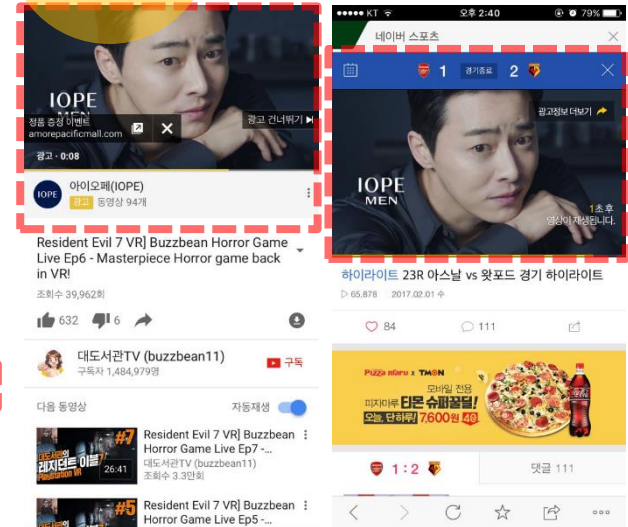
IOPE
MEN

정품 증정 이벤트
amorepacificmall.com

광고 건너뛰기

광고 · 0:08

아이오페(IOPE)
광고 동영상 94개

Resident Evil 7 VR] Buzzbean Horror Game Live Ep6 - Masterpiece Horror game back in VR!

조회수 39,962회

632 6

대도서관TV (buzzbean11)
구독자 1,484,979명

구독

다음 동영상

자동재생

Resident Evil 7 VR] Buzzbean Horror Game Live Ep7 -...
대도서관TV (buzzbean11)
조회수 3.3만회

26:41

레지던트 이블

Resident Evil 7 VR] Buzzbean Horror Game Live Ep5 -...

●●●●○ KT 오후 2:40 79%

네이버 스포츠

1 경기종료 2

광고정보 더보기

IOPE
MEN

1초 후 영상이 재생됩니다.

하이라이트 23R 아스날 vs 왓포드 경기 하이라이트

65,878 2017.02.01 수

84 111

Pizza Maru x TMON
모바일 전용
피자마루 타몬 슈퍼꿀딜!
오늘, 단하루! 7,600원 40%

1 : 2

댓글 111